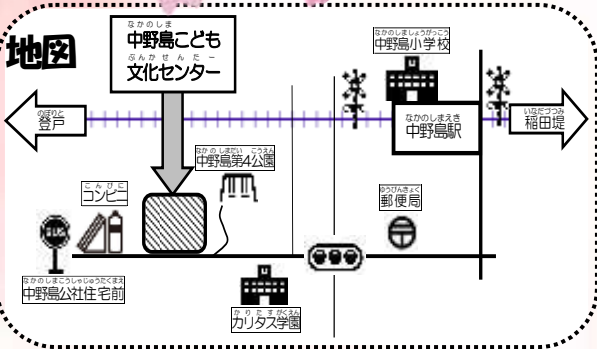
地図

なかのしま
中野島こども
ぶんかせんたー
文化センター

なかのしましょうがっこう
中野島小学校

なかのしまえき
中野島駅

のぼりと
登戸

いなだづつみ
稲田堤

なかのしまだい こうえん
中野島第4公園

こんびに
コンビニ

ゆうびんきょく
郵便局

なかのしまこうしゃじゅうたくまえ
中野島公社住宅前

かりたすがくえん
カリタス学園